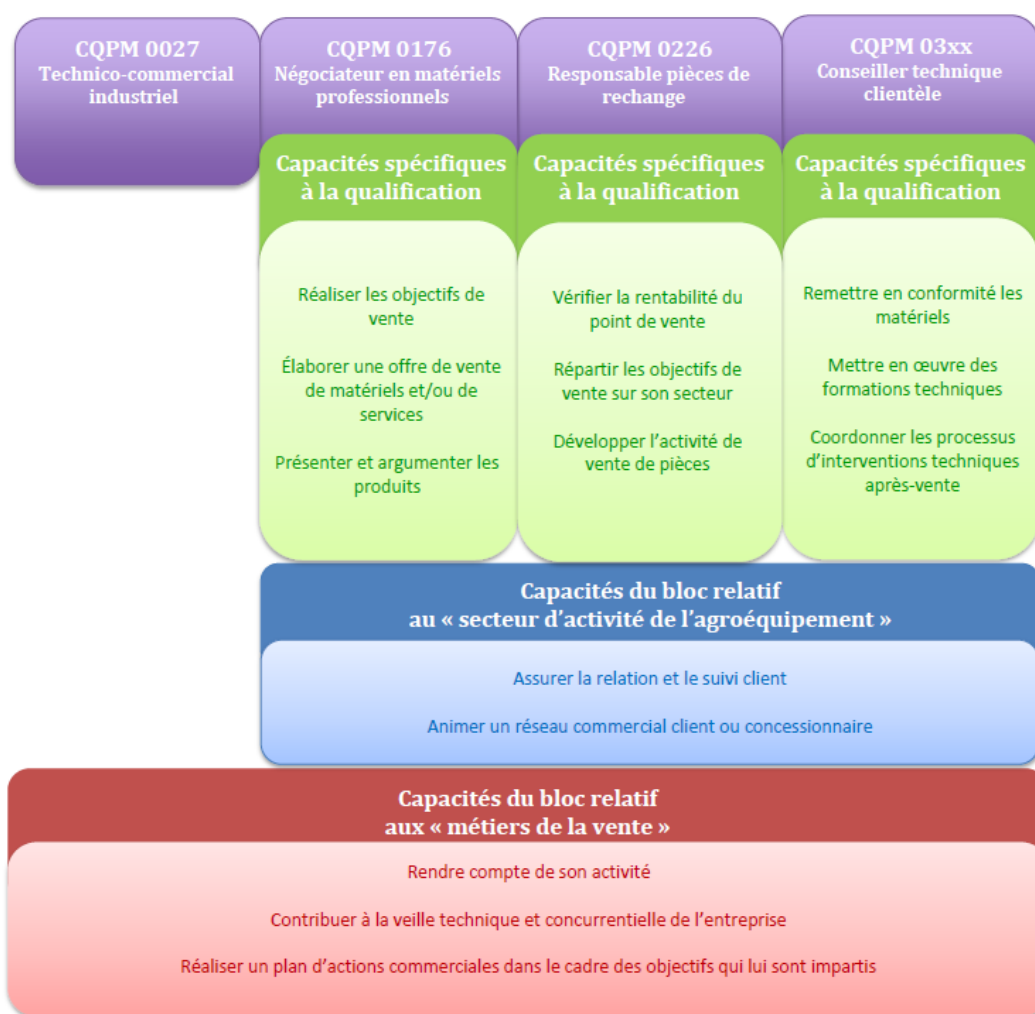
CQPM 0027
Technico-commercial industriel

CQPM 0176
Négociateur en matériels professionnels

CQPM 0226
Responsable pièces de rechange

CQPM 03xx
Conseiller technique clientèle

Capacités spécifiques à la qualification

Réaliser les objectifs de vente

Élaborer une offre de vente de matériels et/ou de services

Présenter et argumenter les produits

Capacités spécifiques à la qualification

Vérifier la rentabilité du point de vente

Répartir les objectifs de vente sur son secteur

Développer l'activité de vente de pièces

Capacités spécifiques à la qualification

Remettre en conformité les matériels

Mettre en œuvre des formations techniques

Coordonner les processus d'interventions techniques après-vente

Capacités du bloc relatif au « secteur d'activité de l'agroéquipement »

Assurer la relation et le suivi client

Animer un réseau commercial client ou concessionnaire

Capacités du bloc relatif aux « métiers de la vente »

Rendre compte de son activité

Contribuer à la veille technique et concurrentielle de l'entreprise

Réaliser un plan d'actions commerciales dans le cadre des objectifs qui lui sont impartis